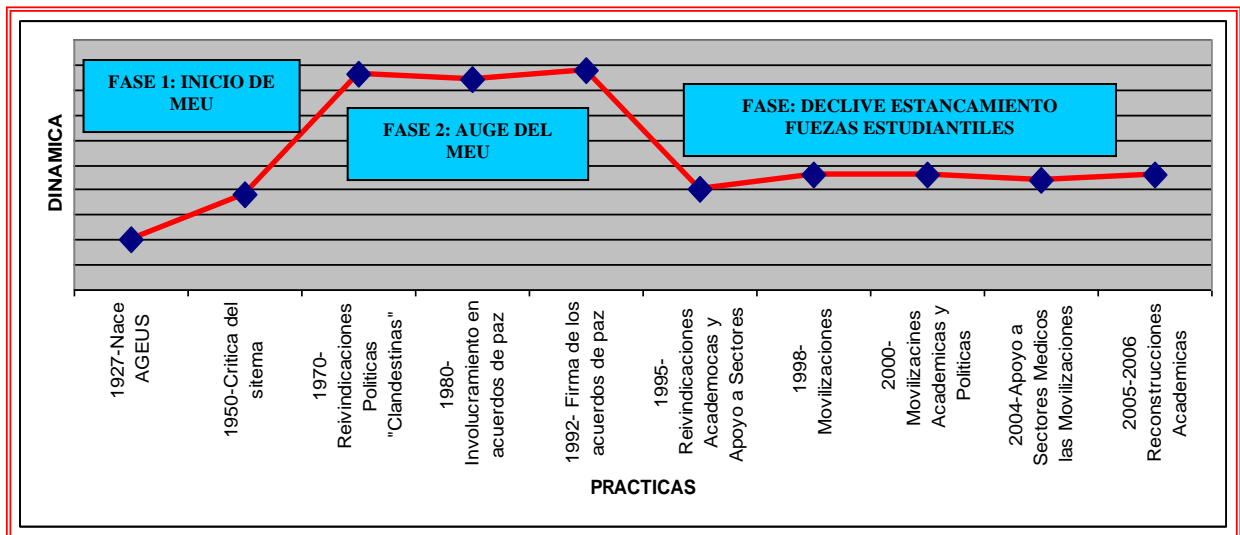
DINAMICA

FASE 1: INICIO DE MEU

FASE 2: AUGE DEL MEU

FASE: DECLIVE ESTANCAMIENTO FUEZAS ESTUDIANTILES

1927-Nace AGEUS

1950-Critica del sitema

1970-Reivindicaciones Politicas "Clandestinas"

1980-Involucramiento en acuerdos de paz

1992- Firma de los acuerdos de paz

1995-Reivindicaciones Academocas y Apoyo a Sectores

1998-Movilizaciones

2000-Movilizacines Academicas y Politicas

2004-Apoyo a Sectores Medicos las Movilizaciones

2005-2006 Reconstrucciones Academicas

PRACTICAS